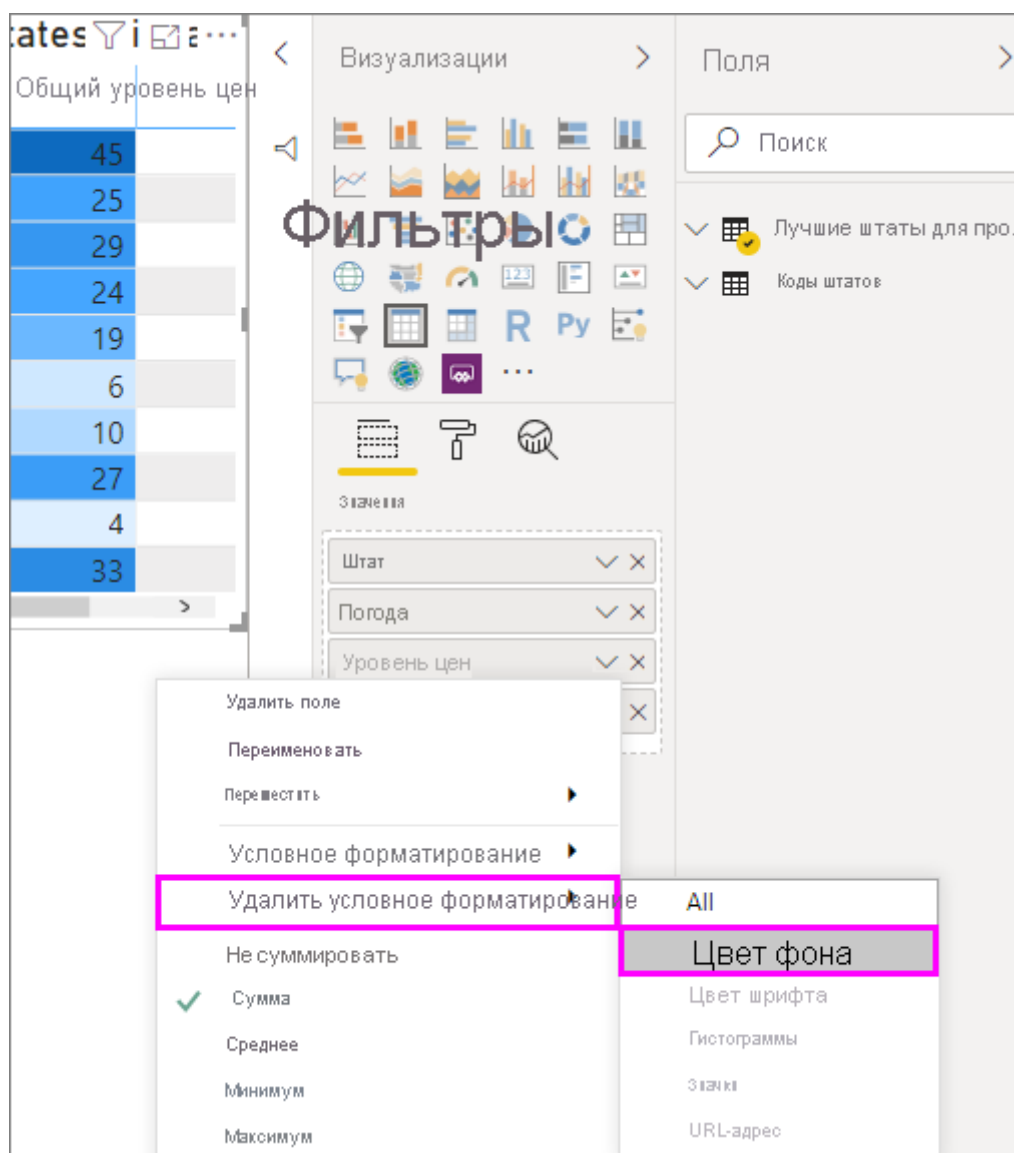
tates
Общий уровень цен
45
25
29
24
19
6
10
27
4
33

Визуализации

Фильтры

R Py

Значения

Штат
Погода
Уровень цен

Поля

Поиск

Лучшие штаты для про

Коды штатов

Удалить поле
Переименовать
Переместить
Условное форматирование
Удалить условное форматирование
Не суммировать
Сумма
Среднее
Минимум
Максимум

All
Цвет фона
Цвет шрифта
Гистограммы
Значки
URL-адрес